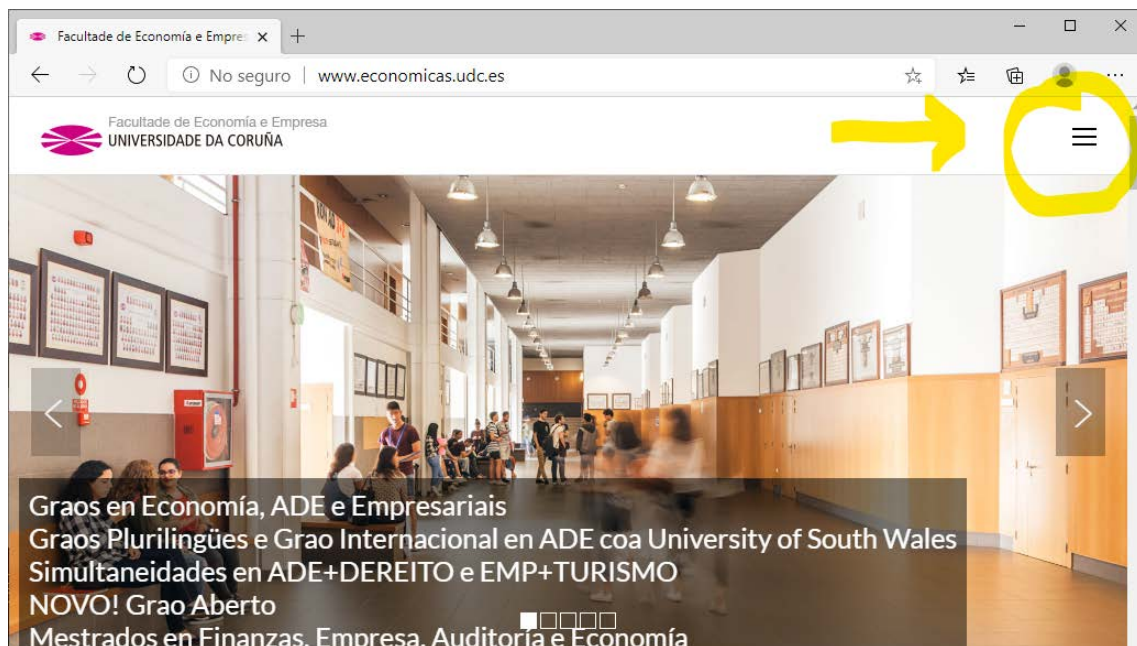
Facultade de Economía e Empre ×
No seguro | www.economicas.udc.es

Facultade de Economía e Empresa
UNIVERSIDADE DA CORUÑA

Graos en Economía, ADE e Empresariais
Graos Plurilingües e Grao Internacional en ADE coa University of South Wales
Simultaneidades en ADE+DEREITO e EMP+TURISMO
NOVO! Grao Aberto
Mestrados en Finanzas, Empresa, Auditoría e Economía